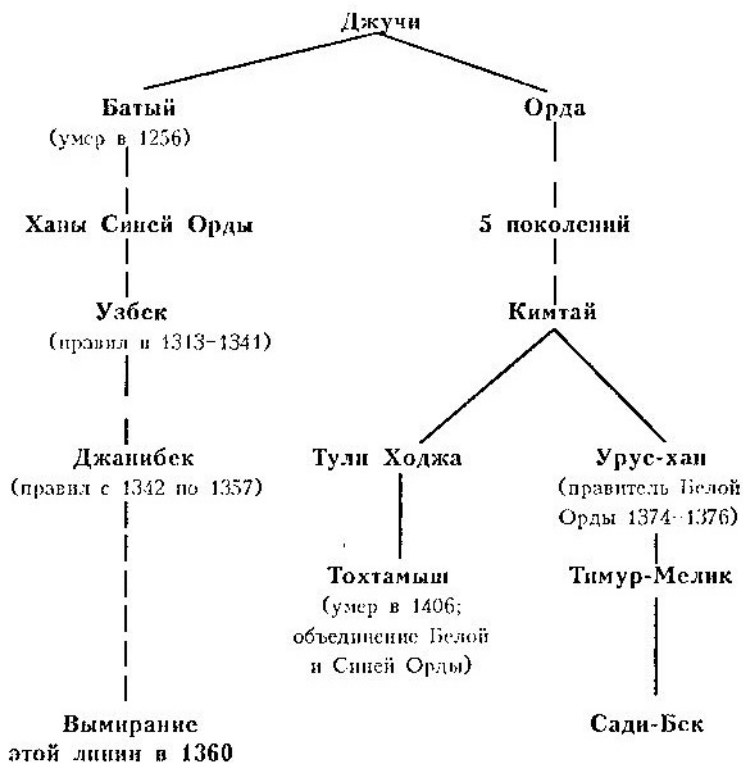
Джучи

Батый
(умер в 1256)

Орда

Ханы Синей Орды

5 поколений

Узбек
(правил в 1313-1341)

Кимтай

Джанибек
(правил с 1342 по 1357)

Тули Ходжа

Урус-хан
(правитель Белой Орды 1374-1376)

Тохтамыш
(умер в 1406; объединение Белой и Синей Орды)

Тимур-Мелик

Вымирание этой линии в 1360

Сади-Бек